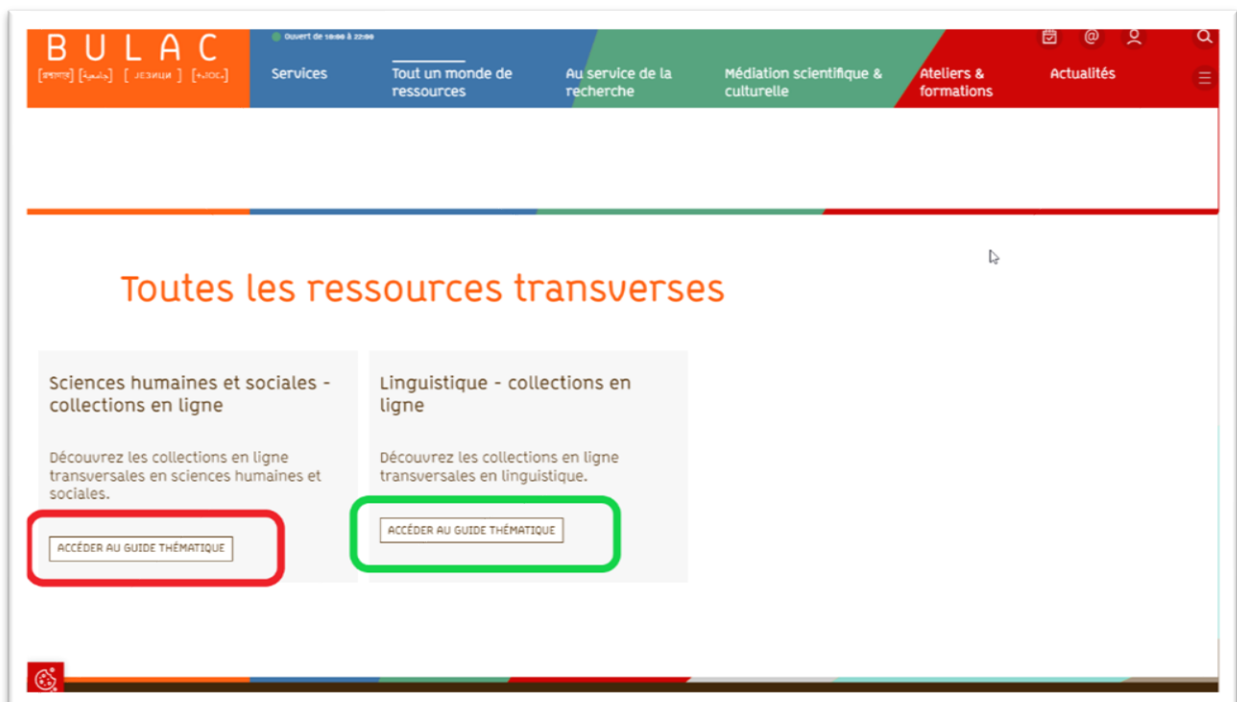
BULAC

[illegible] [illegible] [ ЛЕЗИЦИ ] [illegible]

Ouvert de 10:00 à 22:00

Services

Tout un monde de ressources

Au service de la recherche

Médiation scientifique & culturelle

Ateliers & formations

Actualités

Toutes les ressources transverses

Sciences humaines et sociales - collections en ligne

Découvrez les collections en ligne transversales en sciences humaines et sociales.

ACCÉDER AU GUIDE THÉMATIQUE

Linguistique - collections en ligne

Découvrez les collections en ligne transversales en linguistique.

ACCÉDER AU GUIDE THÉMATIQUE